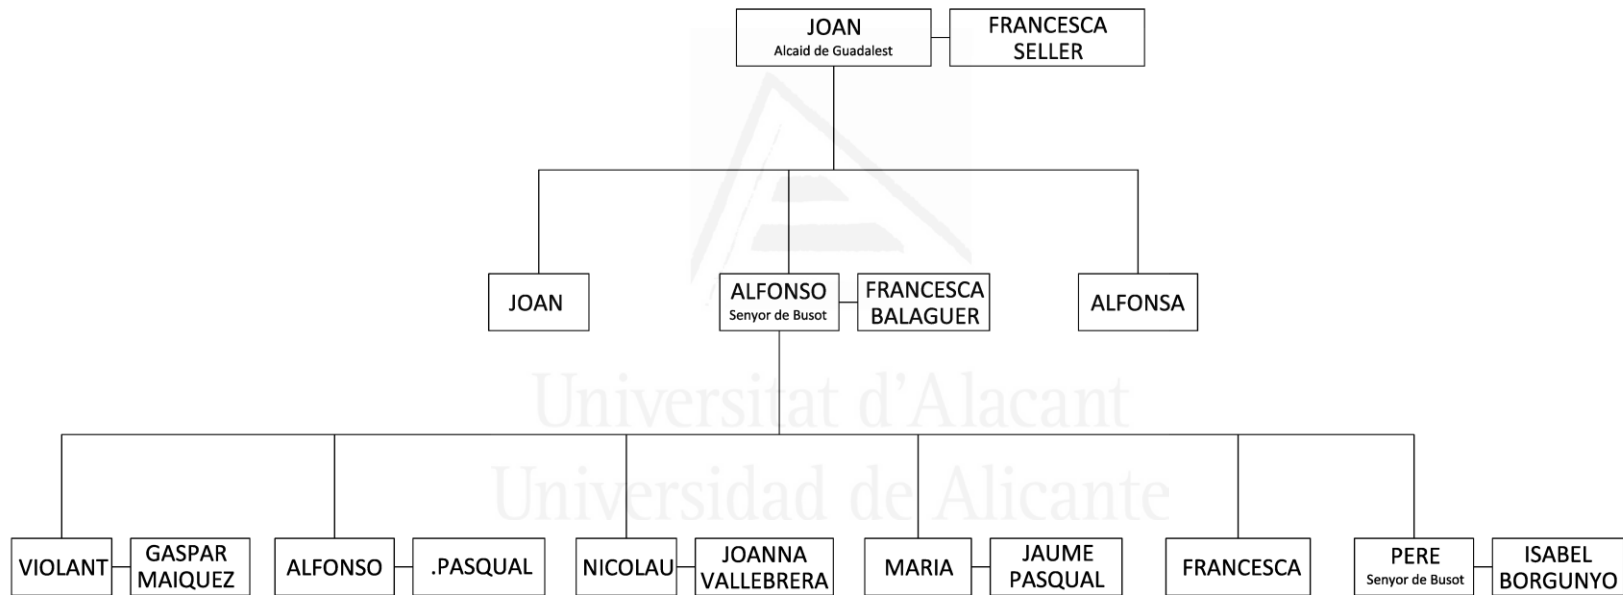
JOAN
Alcaid de Guadalest

FRANCESCA SELLER

JOAN

ALFONSO
Senyor de Busot

FRANCESCA BALAGUER

ALFONSA

Universitat d'Alacant
Universidad de Alicante

VIOLANT

GASPAR MAIQUEZ

ALFONSO

.PASQUAL

NICOLAU

JOANNA VALLEBRERA

MARIA

JAUME PASQUAL

FRANCESCA

PERE
Senyor de Busot

ISABEL BORGUNYO